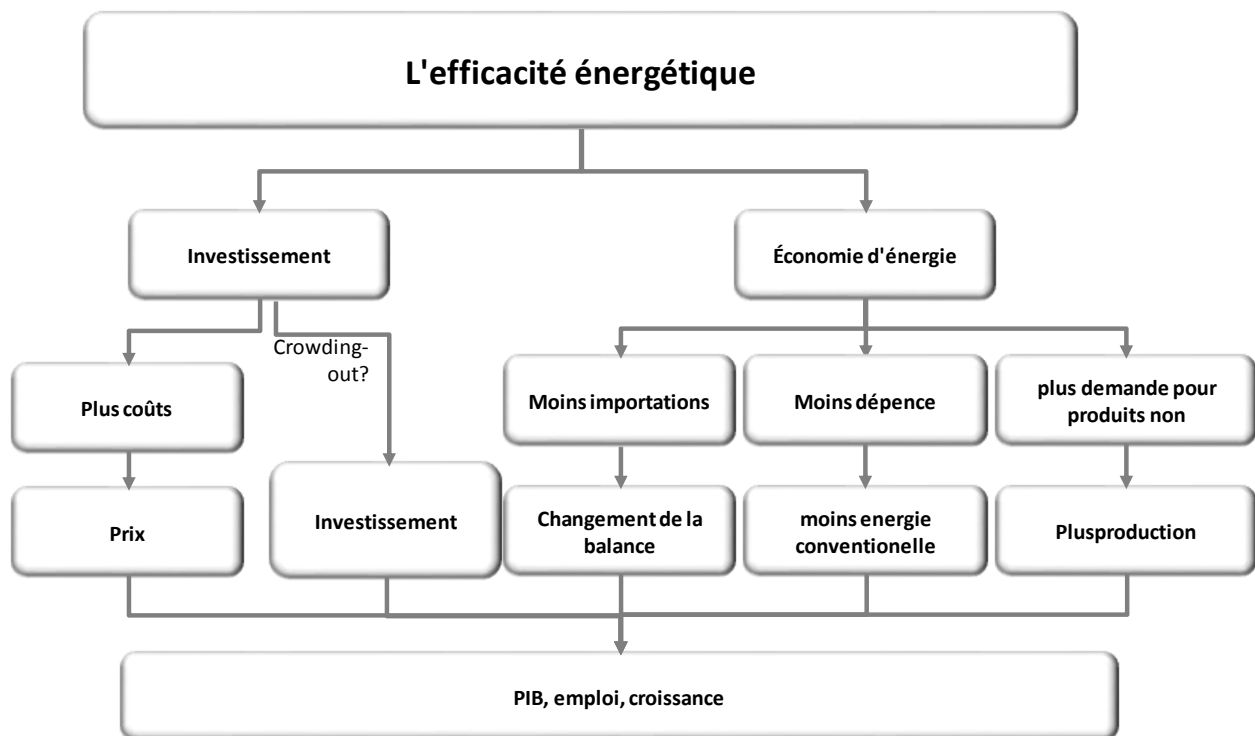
L'efficacité énergétique

Investissement

Économie d'énergie

Crowding-out?

Plus coûts

Moins importations

Moins dépence

plus demande pour produits non

Prix

Investissement

Changement de la balance

moins energie conventionelle

Plusproduction

PIB, emploi, croissance